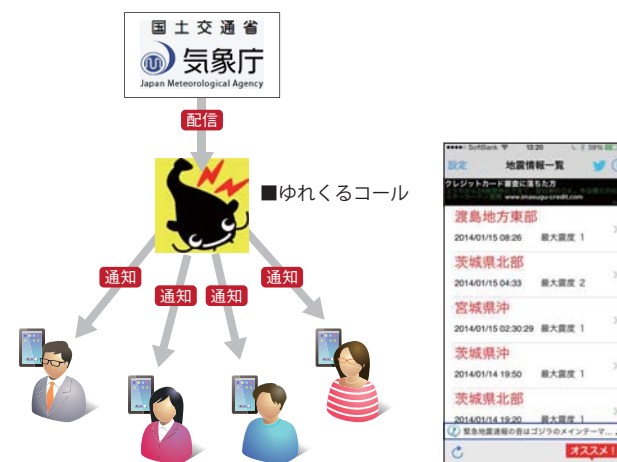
国土交通省
気象庁
Japan Meteorological Agency

配信

■ゆれくるコール

通知
通知
通知
通知

SoftBank 13:20 59%
設定 地震情報一覧
クレジットカード審査に落ちた方
www.imasugu-credit.com
渡島地方東部
2014/01/15 08:26 最大震度 1
茨城県北部
2014/01/15 04:33 最大震度 2
宮城県沖
2014/01/15 02:30:29 最大震度 1
茨城県沖
2014/01/14 19:50 最大震度 1
茨城県北部
2014/01/14 19:20 最大震度 1
緊急地震速報の音はゴジラのメインテーマ...
オススメ!